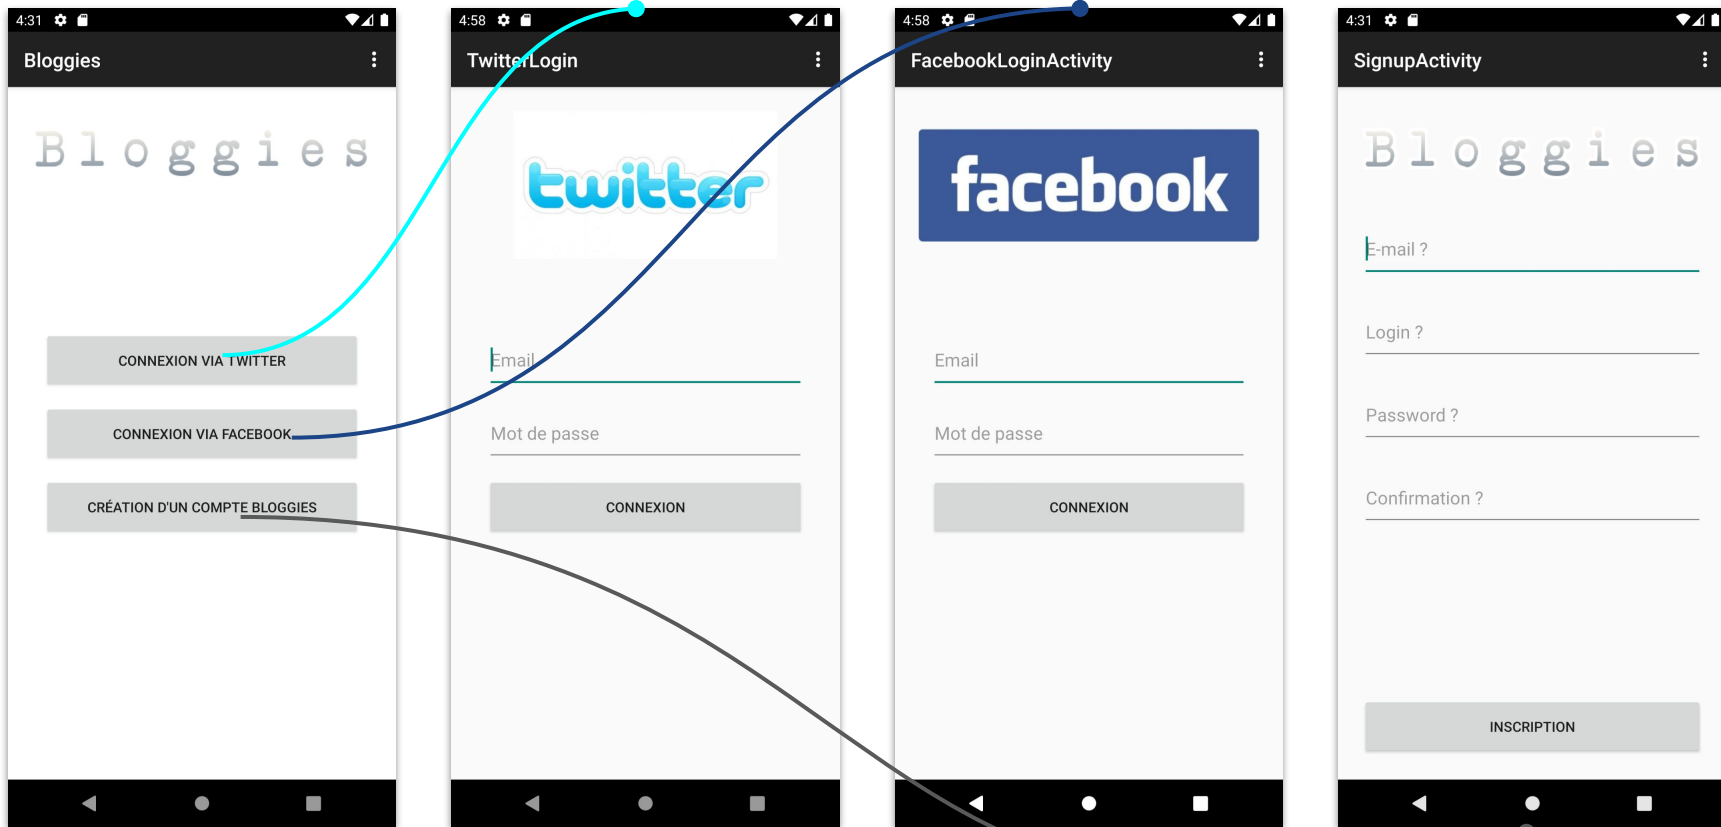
4:31

Bloggies

Bloggies

CONNEXION VIA TWITTER

CONNEXION VIA FACEBOOK

CRÉATION D'UN COMPTE BLOGGIES

4:58

TwitterLogin

twitter

Email

Mot de passe

CONNEXION

4:58

FacebookLoginActivity

facebook

Email

Mot de passe

CONNEXION

4:31

SignupActivity

Bloggies

E-mail ?

Login ?

Password ?

Confirmation ?

INSCRIPTION